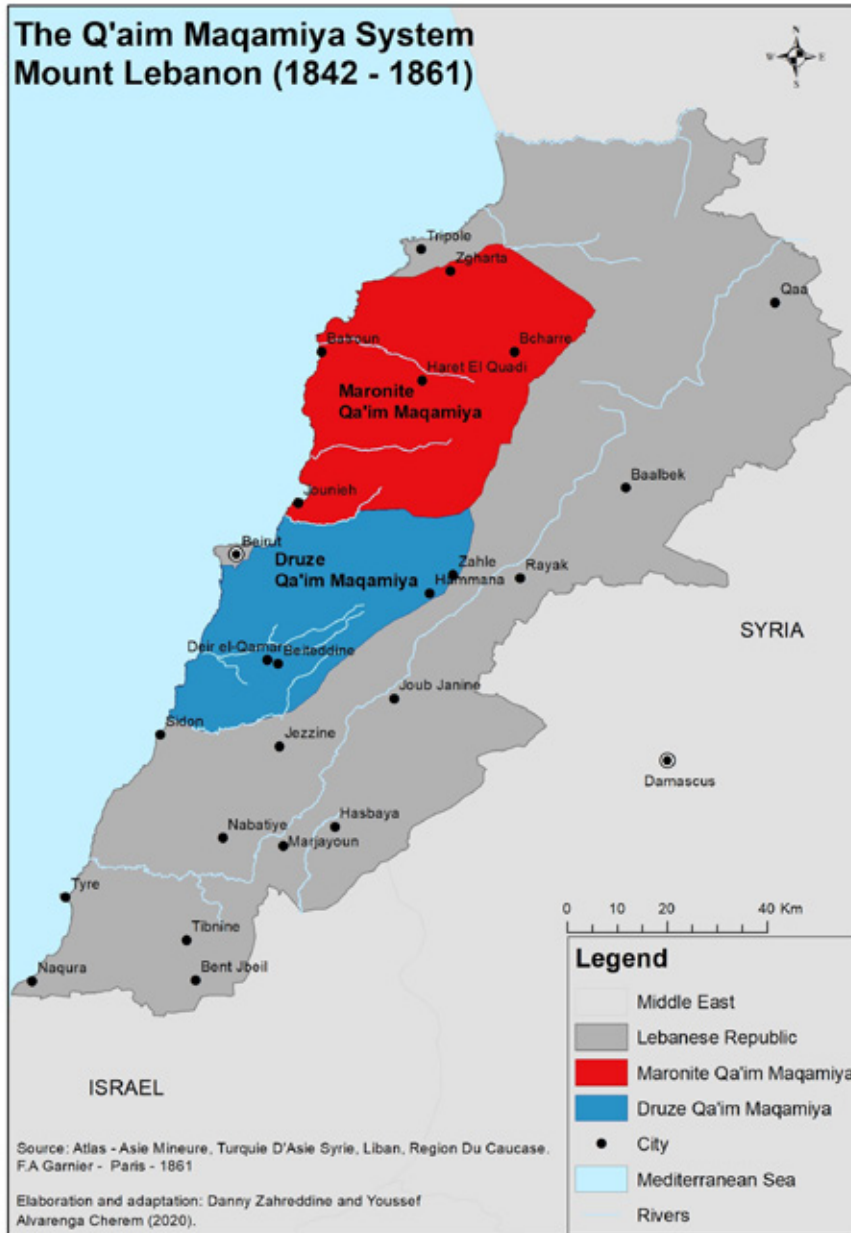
The Q'aim Maqamiya System
Mount Lebanon (1842 - 1861)

N
W E
S

Tripole
Zgharta
Qaa
Batroun
Bcharre
Haret El Quadi
Maronite Qa'im Maqamiya
Baalbek
Jounieh
Beirut
Druze Qa'im Maqamiya
Zahle
Hammana
Rayak
SYRIA
Deir el-Qamar
Beiteddine
Joub Janine
Sidon
Jezzine
Damascus
Hasbaya
Nabatiye
Marjayoun
Tyre
Tibnine
Naqura
Bent Jbeil
ISRAEL

0 10 20 40 Km

Legend
Middle East
Lebanese Republic
Maronite Qa'im Maqamiya
Druze Qa'im Maqamiya
City
Mediterranean Sea
Rivers

Source: Atlas - Asie Mineure, Turquie D'Asie Syrie, Liban, Region Du Caucase. F.A Garnier - Paris - 1861

Elaboration and adaptation: Danny Zahreddine and Youssef Alvarenga Cherem (2020).